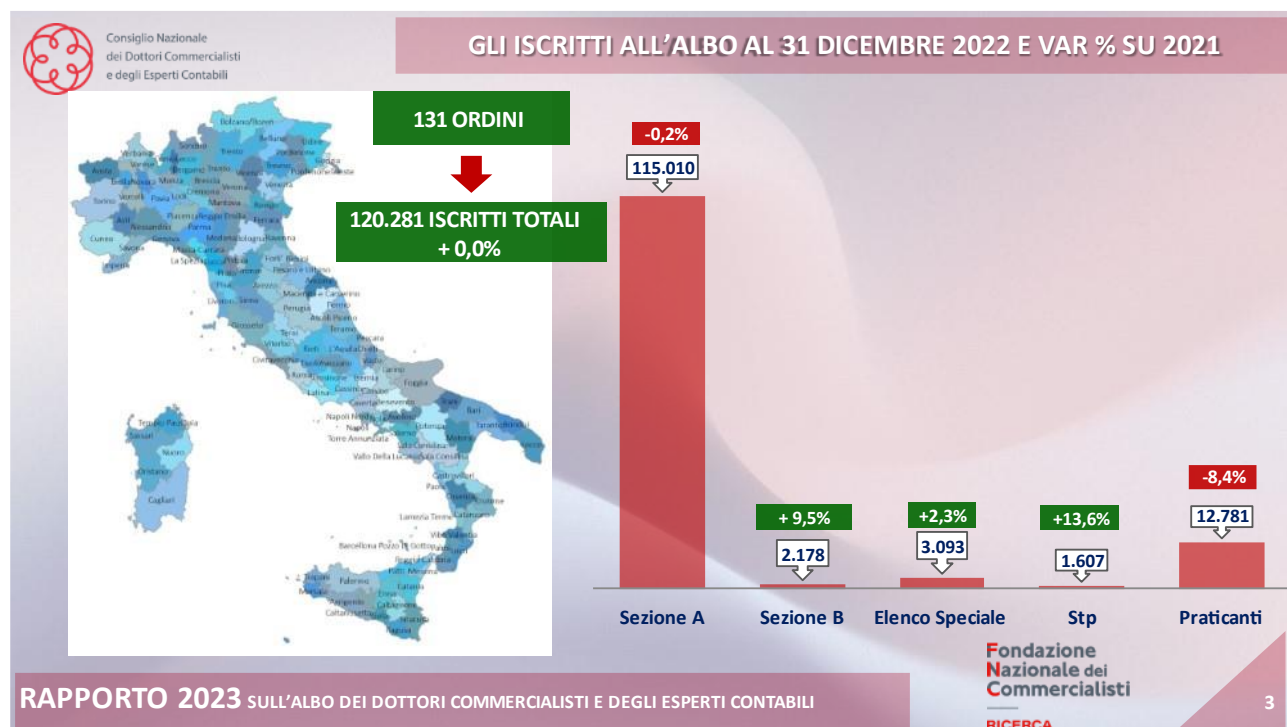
Consiglio Nazionale dei Dottori Commercialisti e degli Esperti Contabili

GLI ISCRITTI ALL'ALBO AL 31 DICEMBRE 2022 E VAR % SU 2021

131 ORDINI

120.281 ISCRITTI TOTALI
+ 0,0%

-0,2%
115.010

+ 9,5%
2.178

+2,3%
3.093

+13,6%
1.607

-8,4%
12.781

Sezione A
Sezione B
Elenco Speciale
Stp
Praticanti

Fondazione Nazionale dei Commercialisti
RICERCA

RAPPORTO 2023 SULL'ALBO DEI DOTTORI COMMERCIALISTI E DEGLI ESPERTI CONTABILI

3